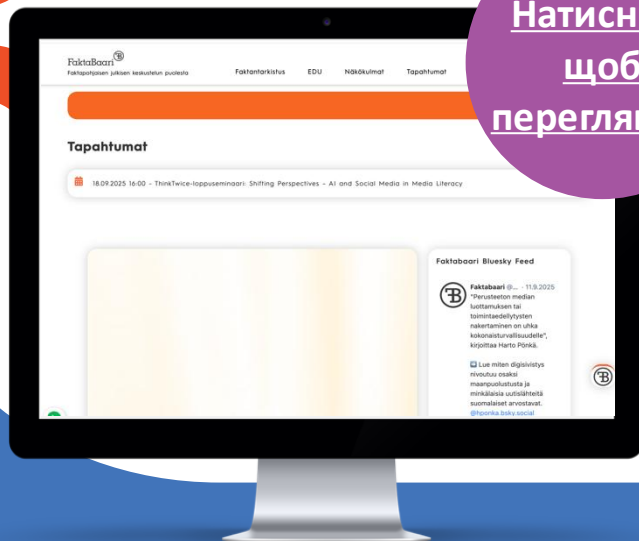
Натисн
щоб
перегля

FaktaBaari
Faktapohjaisen julkisen keskustelun puolesta

Faktantarkistus EDU Näkökulmat Tapahtumat

Tapahtumat

18.09.2025 16:00 - ThinkTwice-loppuseminaari: Shifting Perspectives - AI and Social Media in Media Literacy

Faktabaari Bluesky Feed

Faktabaari @... · 11.9.2025
"Perusteeton median luottamuksen tai toimintaedellytysten nakertaminen on uhka kokonaisturvallisuudelle", kirjoittaa Harto Pönkä.

Lue miten digisivistys nivoutuu osaksi maanpuolustusta ja minkälaisia uutislähteitä suomalaiset arvostavat. @hponka.bsky.social